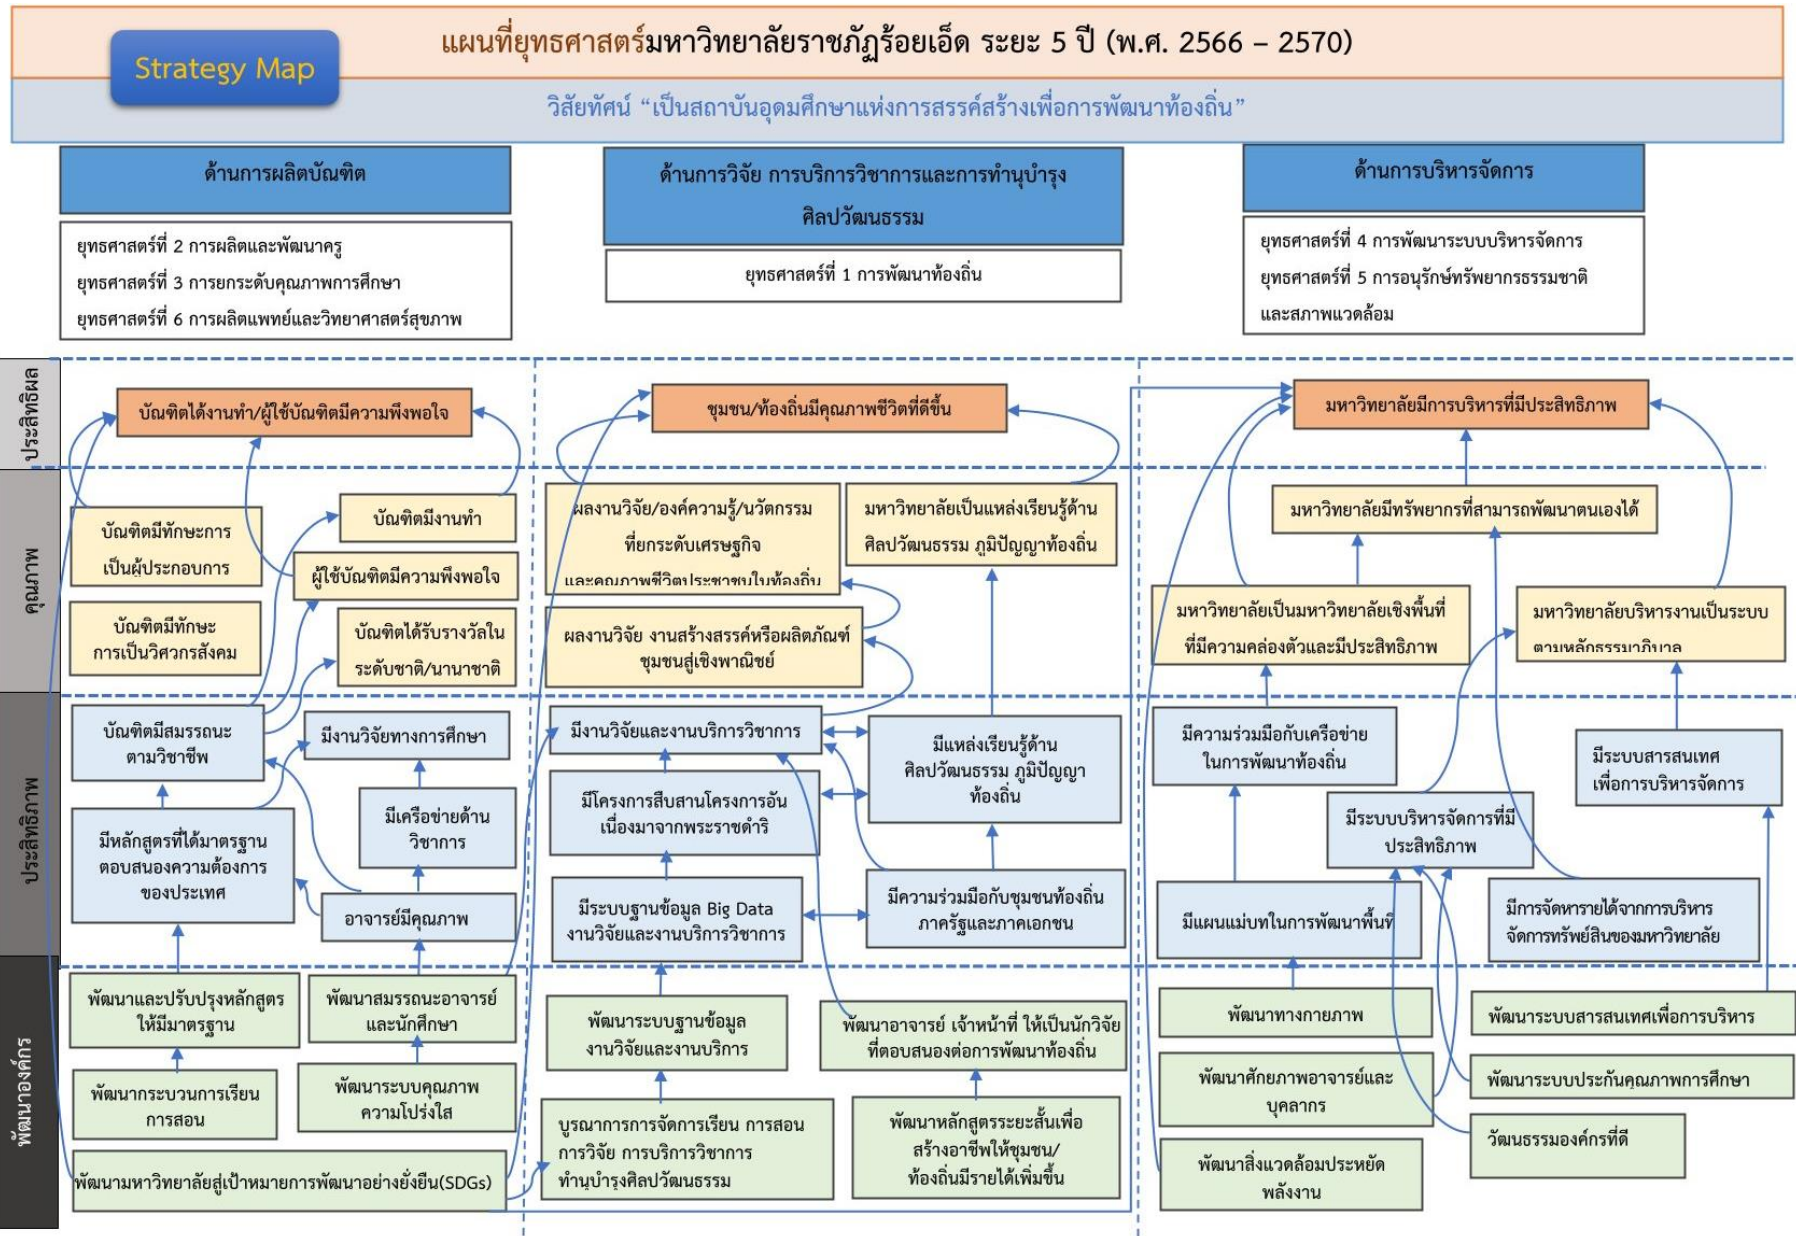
Strategy Map

แผนที่ยุทธศาสตร์มหาวิทยาลัยราชภัฏร้อยเอ็ด ระยะ 5 ปี (พ.ศ. 2566 – 2570)

วิสัยทัศน์ "เป็นสถาบันอุดมศึกษาแห่งการสรรค์สร้างเพื่อการพัฒนาท้องถิ่น"

ด้านการผลิตบัณฑิต

ยุทธศาสตร์ที่ 2 การผลิตและพัฒนาครู
ยุทธศาสตร์ที่ 3 การยกระดับคุณภาพการศึกษา
ยุทธศาสตร์ที่ 6 การผลิตแพทย์และวิทยาศาสตร์สุขภาพ

ด้านการวิจัย การบริการวิชาการและการทำนุบำรุงศิลปวัฒนธรรม

ยุทธศาสตร์ที่ 1 การพัฒนาท้องถิ่น

ด้านการบริหารจัดการ

ยุทธศาสตร์ที่ 4 การพัฒนาระบบบริหารจัดการ
ยุทธศาสตร์ที่ 5 การอนุรักษ์ทรัพยากรธรรมชาติและสภาพแวดล้อม

ประสิทธิผล

บัณฑิตได้งานทำ/ผู้ใช้บัณฑิตมีความพึงพอใจ

ชุมชน/ท้องถิ่นมีคุณภาพชีวิตที่ดีขึ้น

มหาวิทยาลัยมีการบริหารที่มีประสิทธิภาพ

คุณภาพ

บัณฑิตมีทักษะการเป็นผู้ประกอบการ

บัณฑิตมีงานทำ

ผู้ใช้บัณฑิตมีความพึงพอใจ

บัณฑิตมีทักษะการเป็นวิศวกรสังคม

บัณฑิตได้รับรางวัลในระดับชาติ/นานาชาติ

ผลงานวิจัย/องค์ความรู้/นวัตกรรมที่ยกระดับเศรษฐกิจและคุณภาพชีวิตประชาชนในท้องถิ่น

มหาวิทยาลัยเป็นแหล่งเรียนรู้ด้านศิลปวัฒนธรรม ภูมิปัญญาท้องถิ่น

ผลงานวิจัย งานสร้างสรรค์หรือผลิตภัณฑ์ชุมชนสู่เชิงพาณิชย์

มหาวิทยาลัยมีทรัพยากรที่สามารถพัฒนาตนเองได้

มหาวิทยาลัยเป็นมหาวิทยาลัยเชิงพื้นที่ที่มีความคล่องตัวและมีประสิทธิภาพ

มหาวิทยาลัยบริหารงานเป็นระบบตามหลักธรรมาภิบาล

ประสิทธิภาพ

บัณฑิตมีสมรรถนะตามวิชาชีพ

มีงานวิจัยทางการศึกษา

มีเครือข่ายด้านวิชาการ

มีหลักสูตรที่ได้มาตรฐานตอบสนองความต้องการของประเทศ

อาจารย์มีคุณภาพ

มีงานวิจัยและงานบริการวิชาการ

มีแหล่งเรียนรู้ด้านศิลปวัฒนธรรม ภูมิปัญญาท้องถิ่น

มีโครงการสืบสานโครงการอันเนื่องมาจากพระราชดำริ

มีระบบฐานข้อมูล Big Data งานวิจัยและงานบริการวิชาการ

มีความร่วมมือกับชุมชนท้องถิ่น ภาครัฐและภาคเอกชน

มีความร่วมมือกับเครือข่ายในการพัฒนาท้องถิ่น

มีระบบสารสนเทศเพื่อการบริหารจัดการ

มีระบบบริหารจัดการที่มีประสิทธิภาพ

มีแผนแม่บทในการพัฒนาพื้นที่

มีการจัดหารายได้จากการบริหารจัดการทรัพย์สินของมหาวิทยาลัย

พัฒนาองค์กร

พัฒนาและปรับปรุงหลักสูตรให้มีมาตรฐาน

พัฒนาสมรรถนะอาจารย์และนักศึกษา

พัฒนากระบวนการเรียนการสอน

พัฒนาระบบคุณภาพความโปร่งใส

พัฒนามหาวิทยาลัยสู่เป้าหมายการพัฒนาอย่างยั่งยืน(SDGs)

พัฒนาระบบฐานข้อมูลงานวิจัยและงานบริการ

พัฒนาอาจารย์ เจ้าหน้าที่ ให้เป็นนักวิจัยที่ตอบสนองต่อการพัฒนาท้องถิ่น

บูรณาการการจัดการเรียน การสอน การวิจัย การบริการวิชาการ ทำนุบำรุงศิลปวัฒนธรรม

พัฒนาหลักสูตรระยะสั้นเพื่อสร้างอาชีพให้ชุมชน/ท้องถิ่นมีรายได้เพิ่มขึ้น

พัฒนาทางกายภาพ

พัฒนาระบบสารสนเทศเพื่อการบริหาร

พัฒนาศักยภาพอาจารย์และบุคลากร

พัฒนาระบบประกันคุณภาพการศึกษา

วัฒนธรรมองค์กรที่ดี

พัฒนาสิ่งแวดล้อมประหยัดพลังงาน